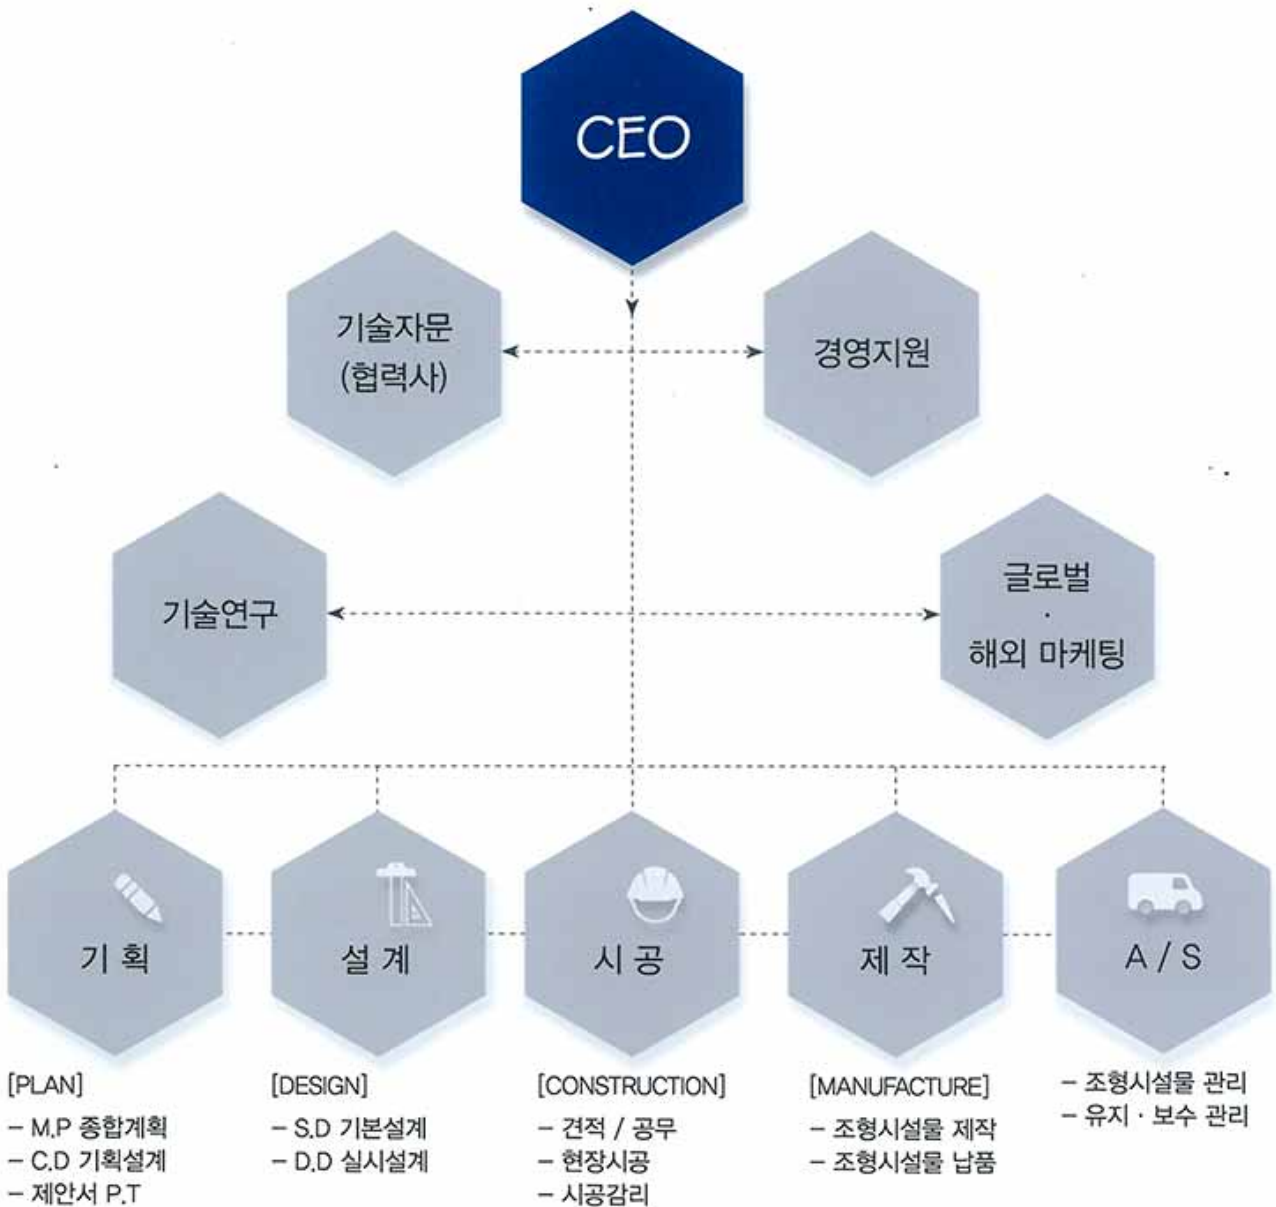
CEO

기술자문 (협력사)

경영지원

기술연구

글로벌 · 해외 마케팅

기 획

설 계

시 공

제 작

A / S

[PLAN]
– M.P 종합계획
– C.D 기획설계
– 제안서 P.T

[DESIGN]
– S.D 기본설계
– D.D 실시설계

[CONSTRUCTION]
– 견적 / 공무
– 현장시공
– 시공감리

[MANUFACTURE]
– 조형시설물 제작
– 조형시설물 납품

– 조형시설물 관리
– 유지 · 보수 관리